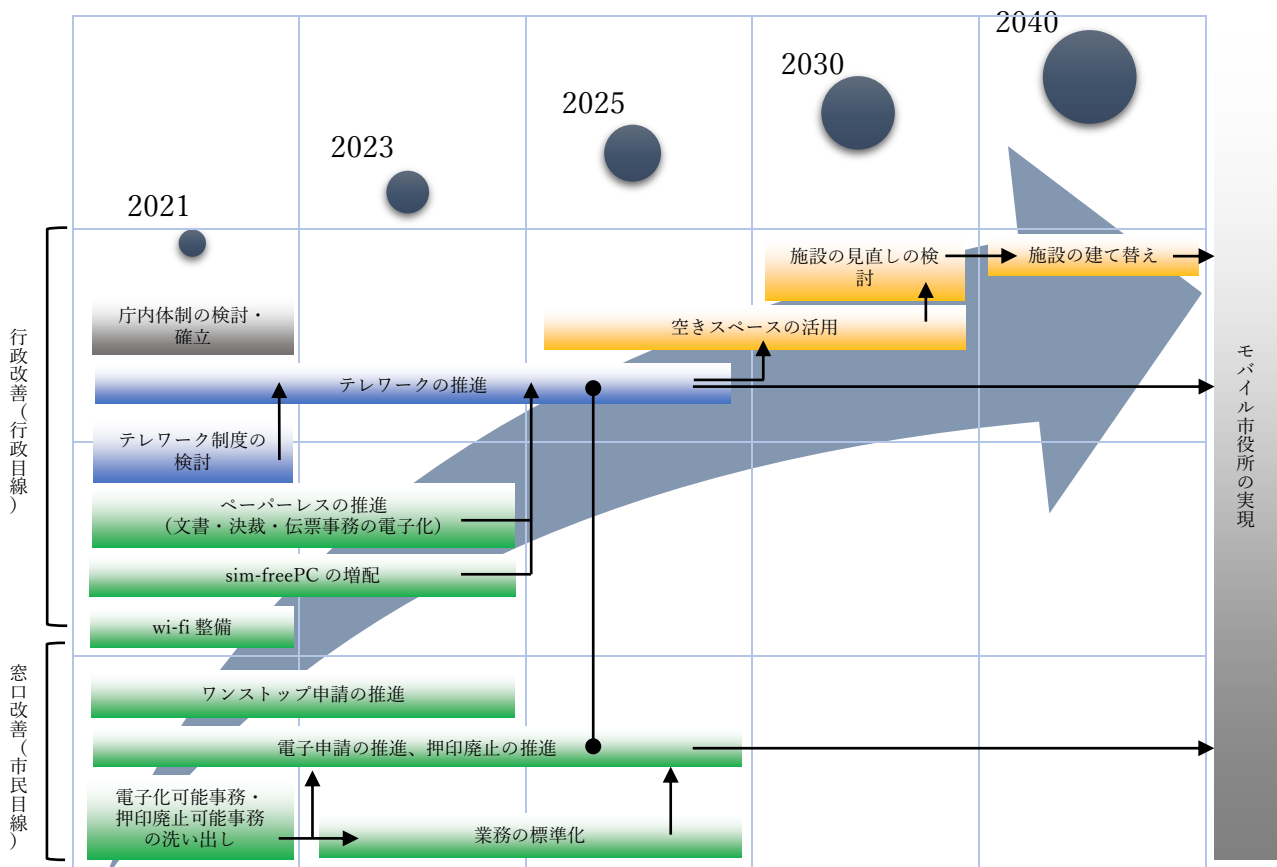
2040

2030

2025

2023

2021

行政改善（行政目線）

窓口改善（市民目線）

施設の見直しの検討

施設の建て替え

空きスペースの活用

庁内体制の検討・確立

テレワークの推進

テレワーク制度の検討

ペーパーレスの推進
（文書・決裁・伝票事務の電子化）

sim-freePC の増配

wi-fi 整備

ワンストップ申請の推進

電子申請の推進、押印廃止の推進

電子化可能事務・押印廃止可能事務の洗い出し

業務の標準化

モバイル市役所の実現